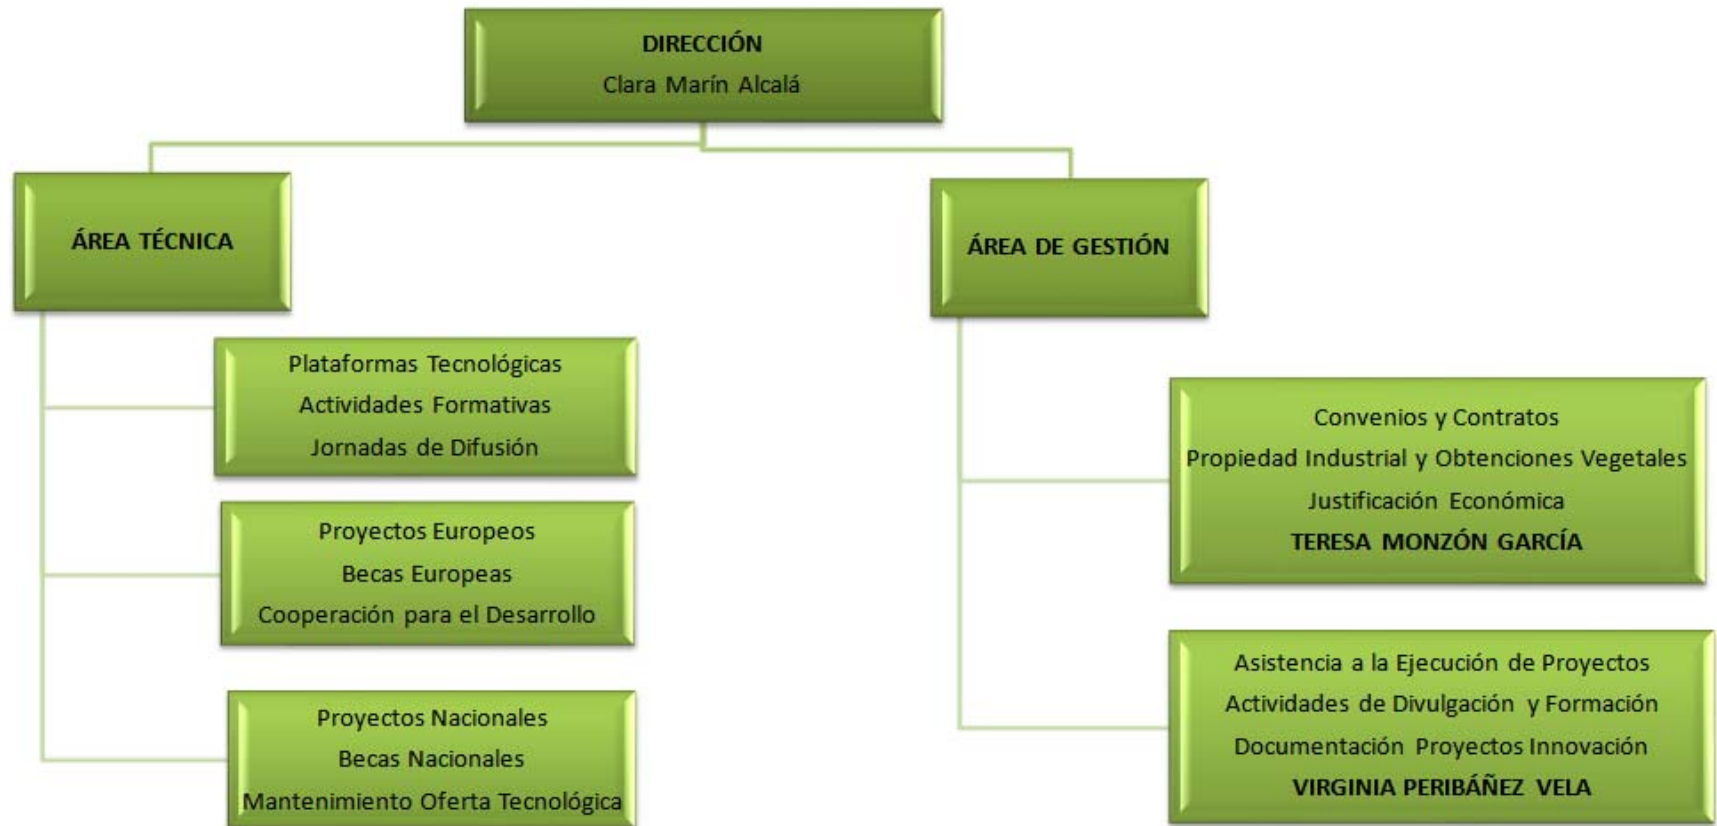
DIRECCIÓN
Clara Marín Alcalá

ÁREA TÉCNICA

Plataformas Tecnológicas
Actividades Formativas
Jornadas de Difusión

Proyectos Europeos
Becas Europeas
Cooperación para el Desarrollo

Proyectos Nacionales
Becas Nacionales
Mantenimiento Oferta Tecnológica

ÁREA DE GESTIÓN

Convenios y Contratos
Propiedad Industrial y Obtenciones Vegetales
Justificación Económica
TERESA MONZÓN GARCÍA

Asistencia a la Ejecución de Proyectos
Actividades de Divulgación y Formación
Documentación Proyectos Innovación
VIRGINIA PERIBÁÑEZ VELA